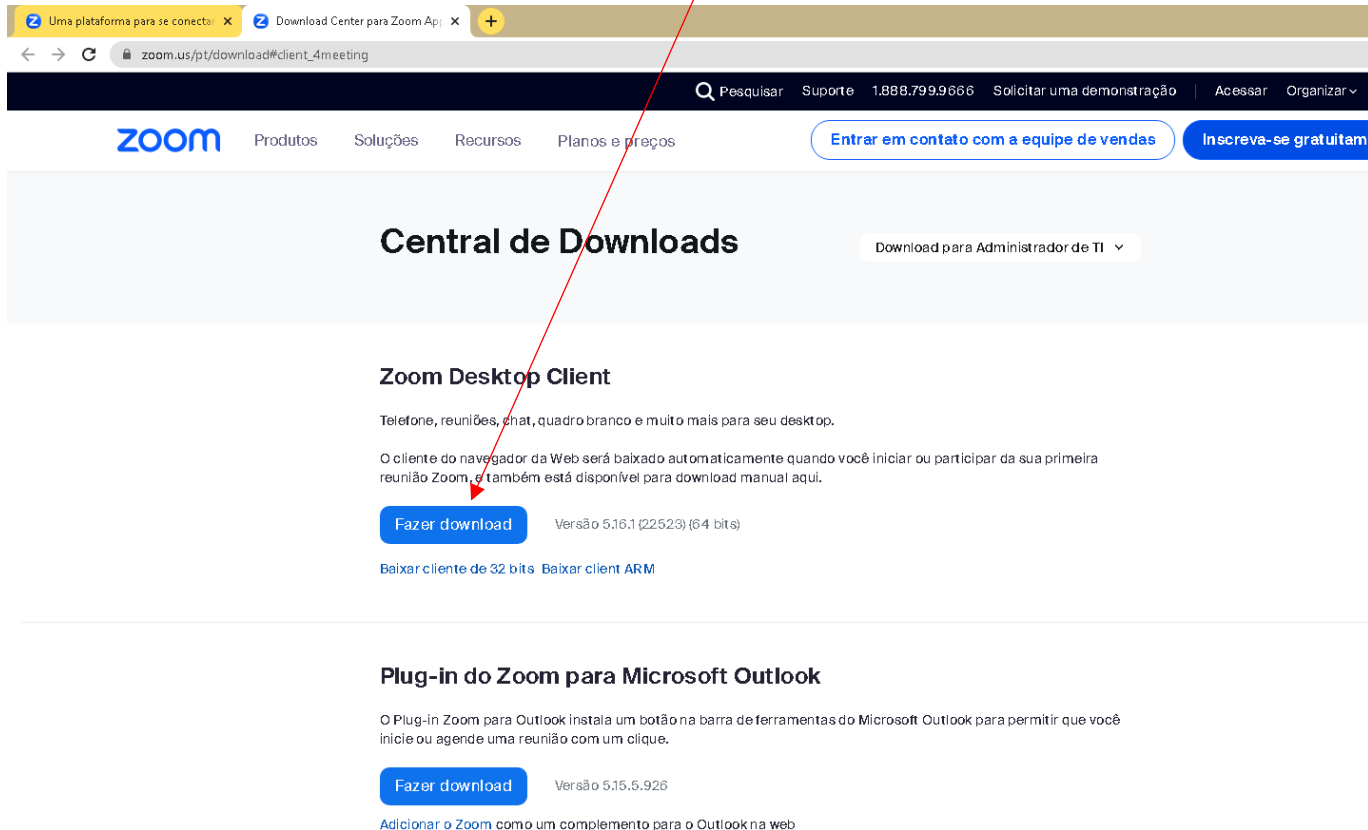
Uma plataforma para se conecta ×
Download Center para Zoom Ap ×
+
zoom.us/pt/download#client_4meeting

Pesquisar Suporte 1.888.799.9666 Solicitar uma demonstração Acessar Organizar

zoom Produtos Soluções Recursos Planos e preços

Entrar em contato com a equipe de vendas
Inscreva-se gratuitam

Central de Downloads

Download para Administrador de TI

Zoom Desktop Client

Telefone, reuniões, chat, quadro branco e muito mais para seu desktop.

O cliente do navegador da Web será baixado automaticamente quando você iniciar ou participar da sua primeira reunião Zoom, e também está disponível para download manual aqui.

Fazer download
Versão 5.16.1 (22523) (64 bits)

Baixar cliente de 32 bits Baixar client ARM

Plug-in do Zoom para Microsoft Outlook

O Plug-in Zoom para Outlook instala um botão na barra de ferramentas do Microsoft Outlook para permitir que você inicie ou agende uma reunião com um clique.

Fazer download
Versão 5.15.5.926

Adicionar o Zoom como um complemento para o Outlook na web